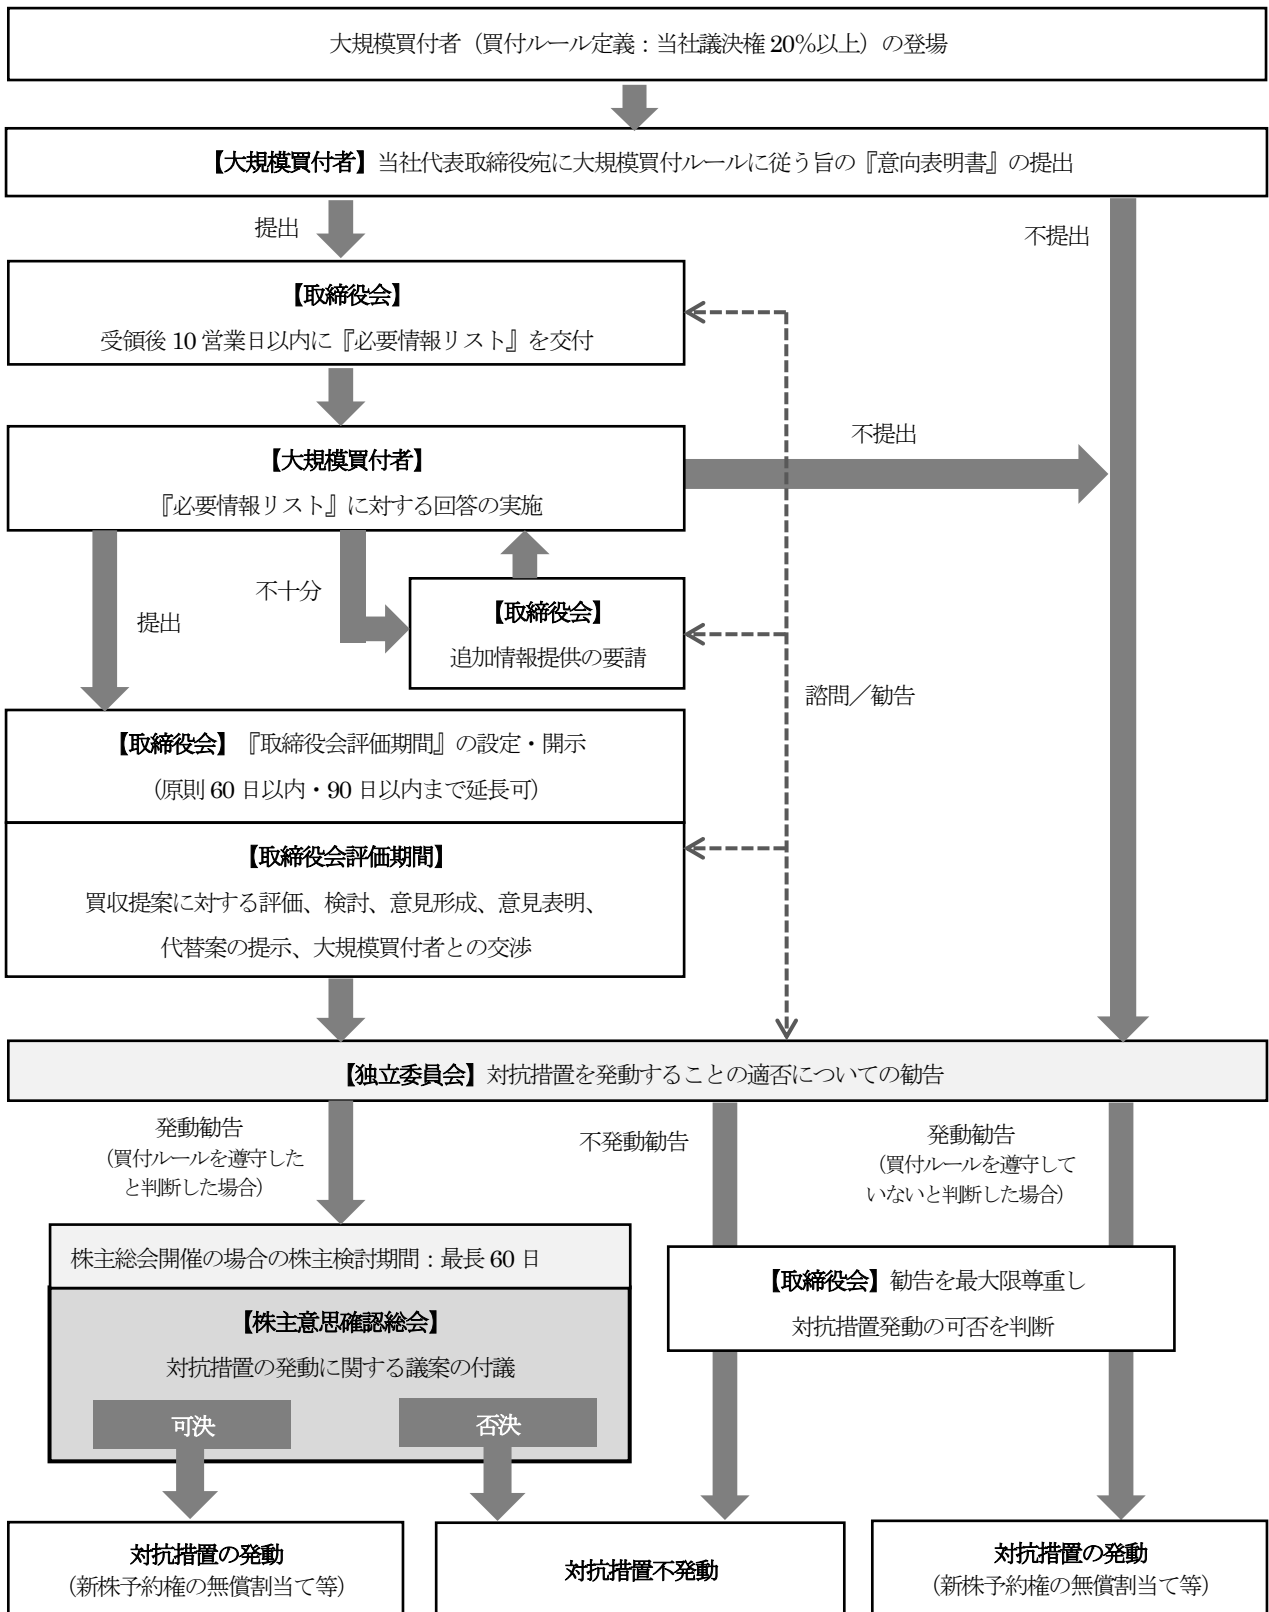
大規模買付者（買付ルール定義：当社議決権 20%以上）の登場

【大規模買付者】当社代表取締役宛に大規模買付ルールに従う旨の『意向表明書』の提出

提出

不提出

【取締役会】

受領後 10 営業日以内に『必要情報リスト』を交付

不提出

【大規模買付者】

『必要情報リスト』に対する回答の実施

不十分

提出

【取締役会】

追加情報提供の要請

諮問／勧告

【取締役会】『取締役会評価期間』の設定・開示

（原則 60 日以内・90 日以内まで延長可）

【取締役会評価期間】

買収提案に対する評価、検討、意見形成、意見表明、代替案の提示、大規模買付者との交渉

【独立委員会】対抗措置を発動することの適否についての勧告

発動勧告
（買付ルールを遵守したと判断した場合）

不発動勧告

発動勧告
（買付ルールを遵守していないと判断した場合）

株主総会開催の場合の株主検討期間：最長 60 日

【株主意思確認総会】

対抗措置の発動に関する議案の付議

可決

否決

【取締役会】勧告を最大限尊重し

対抗措置発動の可否を判断

対抗措置の発動
（新株予約権の無償割当て等）

対抗措置不発動

対抗措置の発動
（新株予約権の無償割当て等）